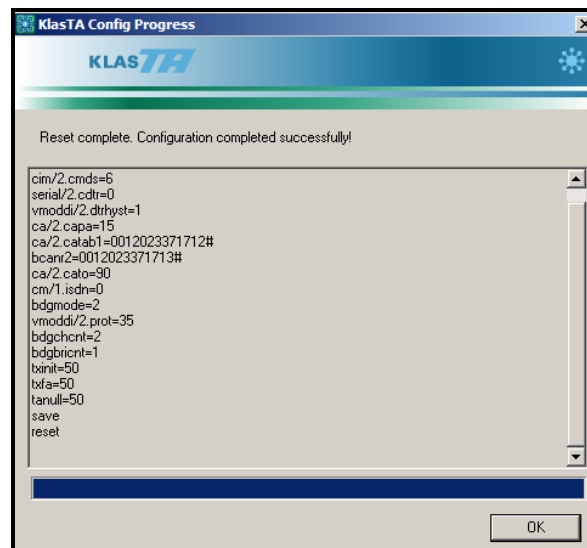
KlasTA Config Progress

KLASTA

Reset complete. Configuration completed successfully!

cim/2.cmds=6
serial/2.cdtr=0
vmoddi/2.dtrhyst=1
ca/2.capa=15
ca/2.catab1=0012023371712#
bcanr2=0012023371713#
ca/2.cato=90
cm/1.isdn=0
bdgmode=2
vmoddi/2.prot=35
bdgchcnt=2
bdgbricnt=1
txinit=50
txfa=50
tanull=50
save
reset

OK